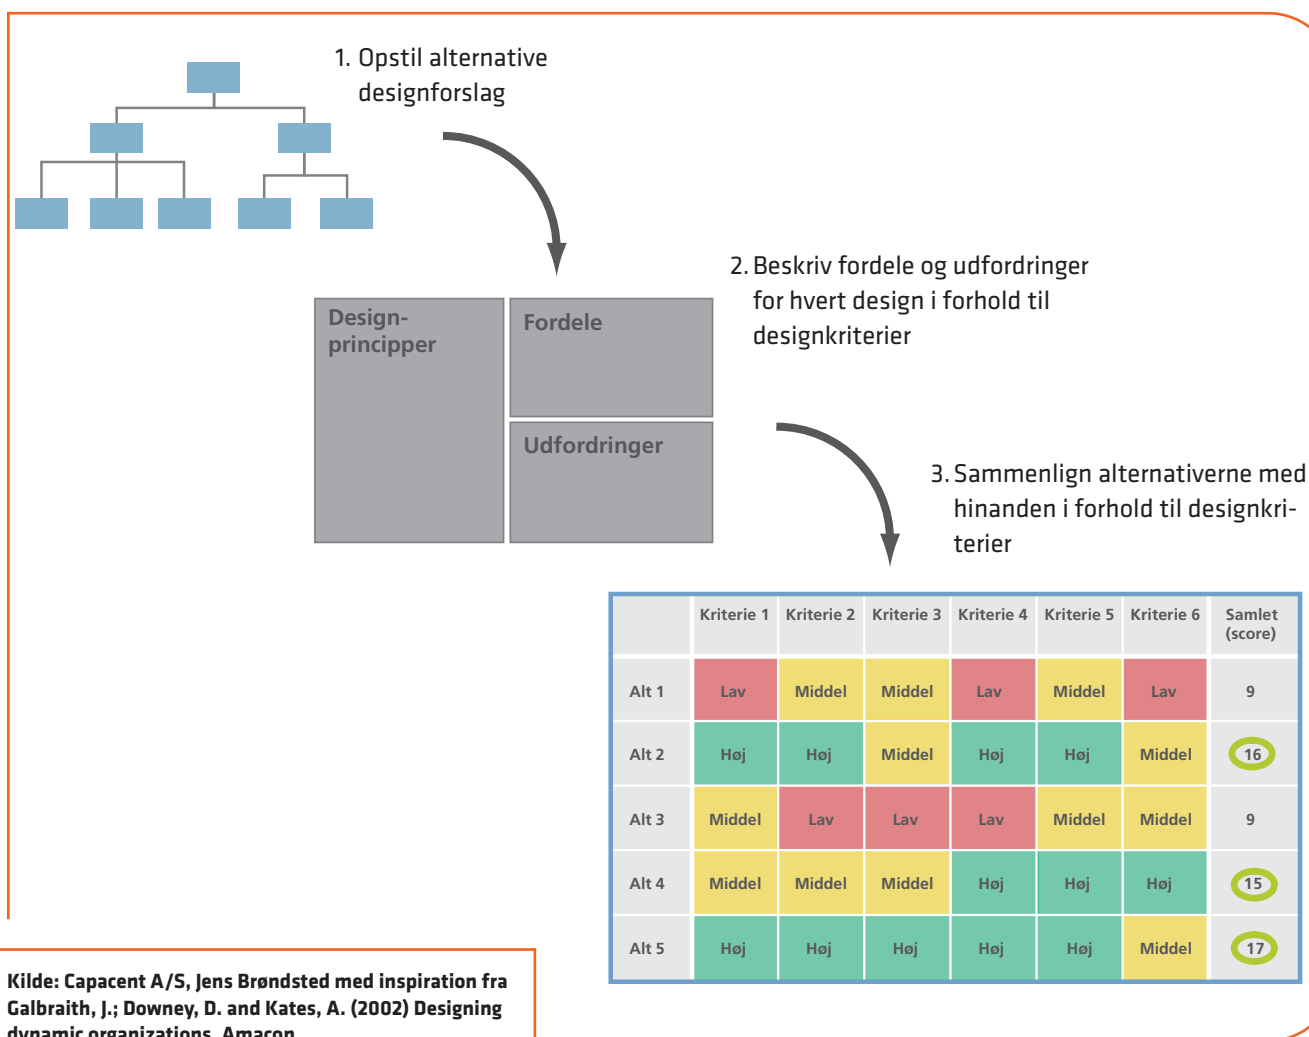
1. Opstil alternative designforslag

2. Beskriv fordele og udfordringer for hvert design i forhold til designkriterier

Design-principper

Fordele

Udfordringer

3. Sammenlign alternativerne med hinanden i forhold til designkriterier

| | Kriterie 1 | Kriterie 2 | Kriterie 3 | Kriterie 4 | Kriterie 5 | Kriterie 6 | Samlet (score) |
|---|---|---|---|---|---|---|---|
| Alt 1 | Lav | Middel | Middel | Lav | Middel | Lav | 9 |
| Alt 2 | Høj | Høj | Middel | Høj | Høj | Middel | 16 |
| Alt 3 | Middel | Lav | Lav | Lav | Middel | Middel | 9 |
| Alt 4 | Middel | Middel | Middel | Høj | Høj | Høj | 15 |
| Alt 5 | Høj | Høj | Høj | Høj | Høj | Middel | 17 |

Kilde: Capacent A/S, Jens Brøndsted med inspiration fra Galbraith, J.; Downey, D. and Kates, A. (2002) Designing dynamic organizations. Amacon